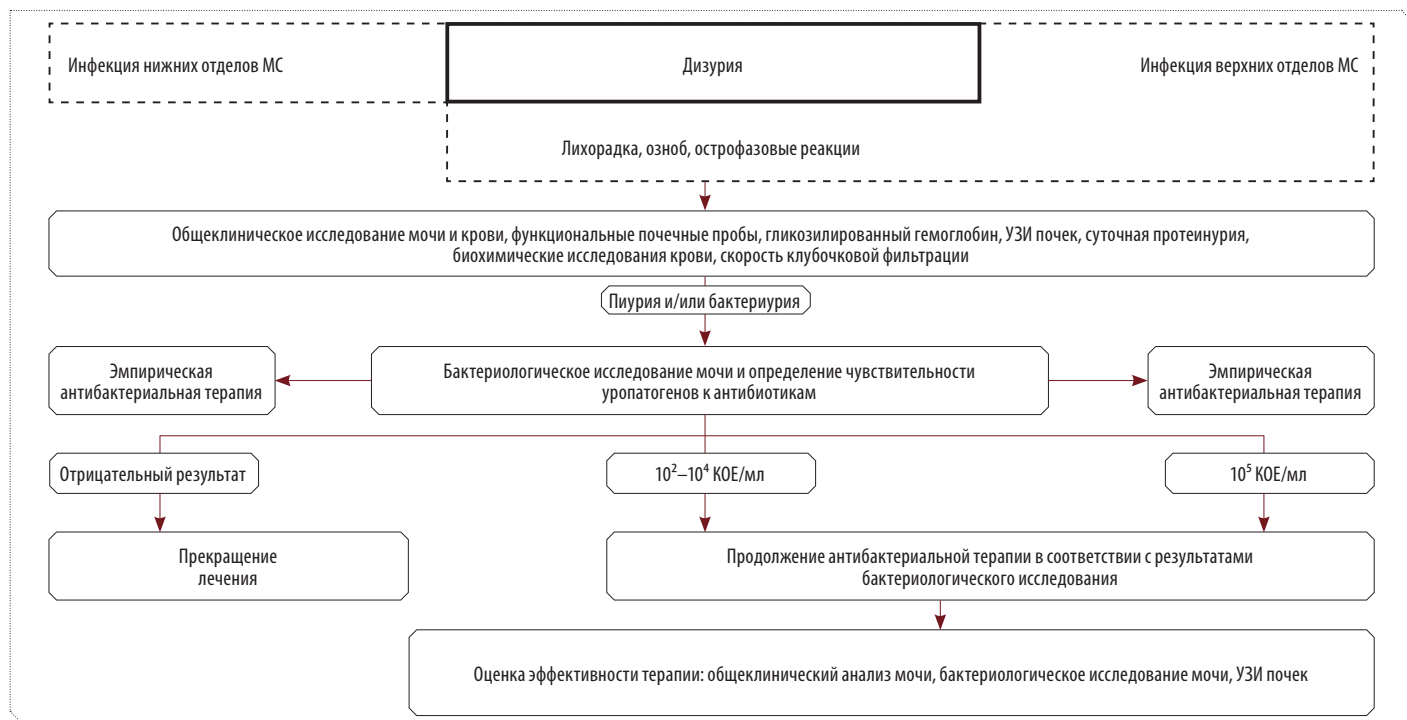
Инфекция нижних отделов МС

Дизурия

Инфекция верхних отделов МС

Лихорадка, озноб, острофазовые реакции

Общеклиническое исследование мочи и крови, функциональные почечные пробы, гликозилированный гемоглобин, УЗИ почек, суточная протеинурия, биохимические исследования крови, скорость клубочковой фильтрации

Пиурия и/или бактериурия

Эмпирическая антибактериальная терапия

Бактериологическое исследование мочи и определение чувствительности уропатогенов к антибиотикам

Эмпирическая антибактериальная терапия

Отрицательный результат

$10^2$–$10^4$ КОЕ/мл

$10^5$ КОЕ/мл

Прекращение лечения

Продолжение антибактериальной терапии в соответствии с результатами бактериологического исследования

Оценка эффективности терапии: общеклинический анализ мочи, бактериологическое исследование мочи, УЗИ почек